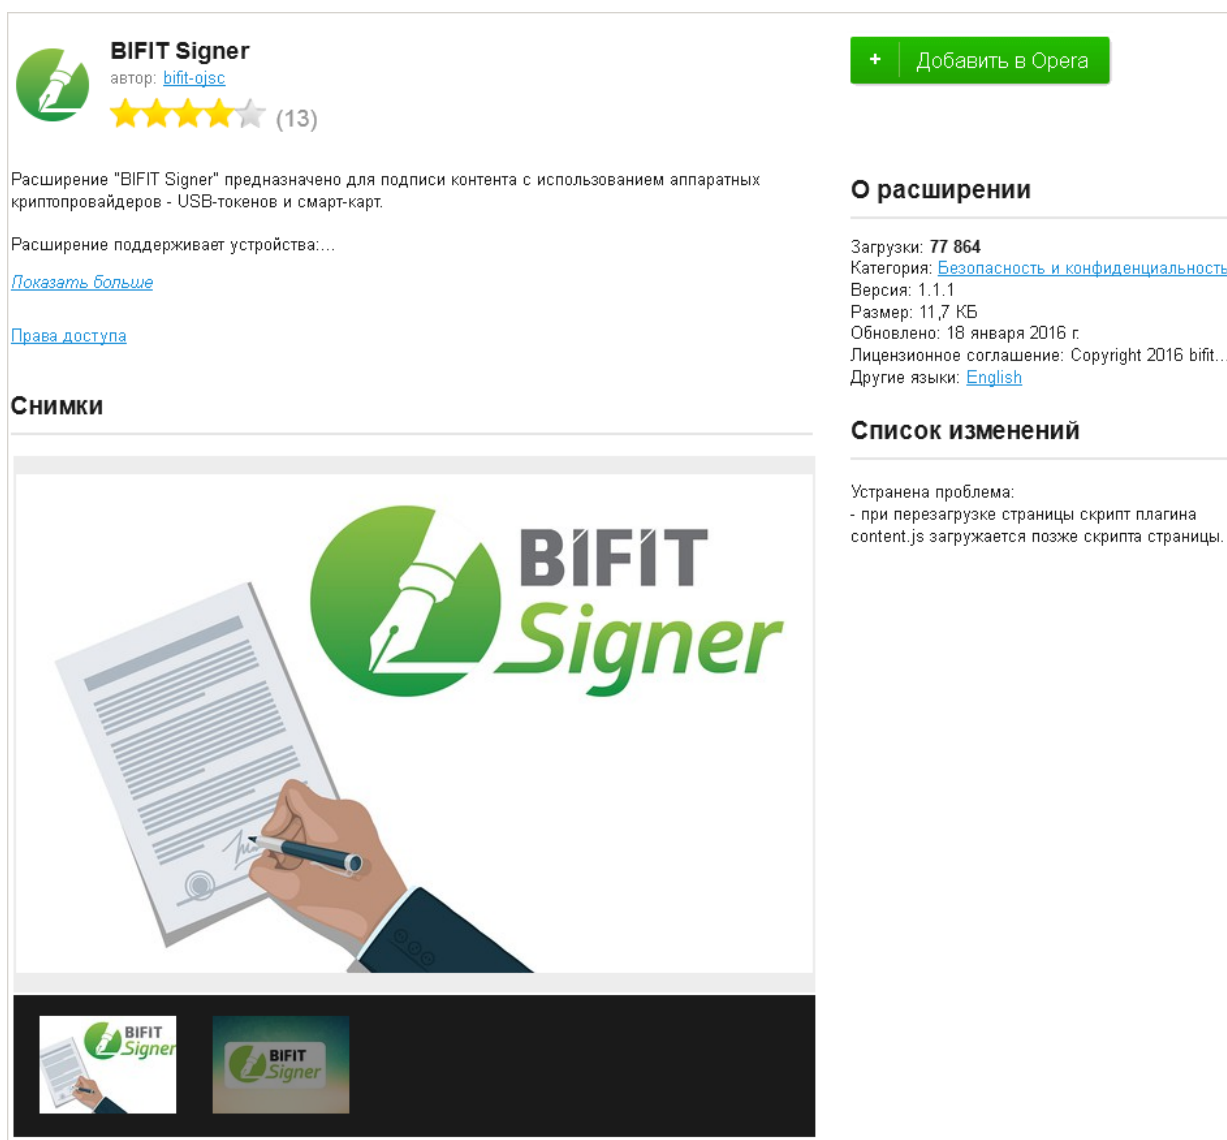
BIFIT Signer
автор: bifit-ojsc
(13)

+ Добавить в Opera

Расширение "BIFIT Signer" предназначено для подписи контента с использованием аппаратных криптопровайдеров - USB-токенов и смарт-карт.

Расширение поддерживает устройства:...

Показать больше

Права доступа

Снимки

BIFIT Signer

BIFIT Signer

BIFIT Signer

О расширении

Загрузки: 77 864
Категория: Безопасность и конфиденциальность
Версия: 1.1.1
Размер: 11,7 КБ
Обновлено: 18 января 2016 г.
Лицензионное соглашение: Copyright 2016 bifit...
Другие языки: English

Список изменений

Устранена проблема:
- при перезагрузке страницы скрипт плагина content.js загружается позже скрипта страницы.